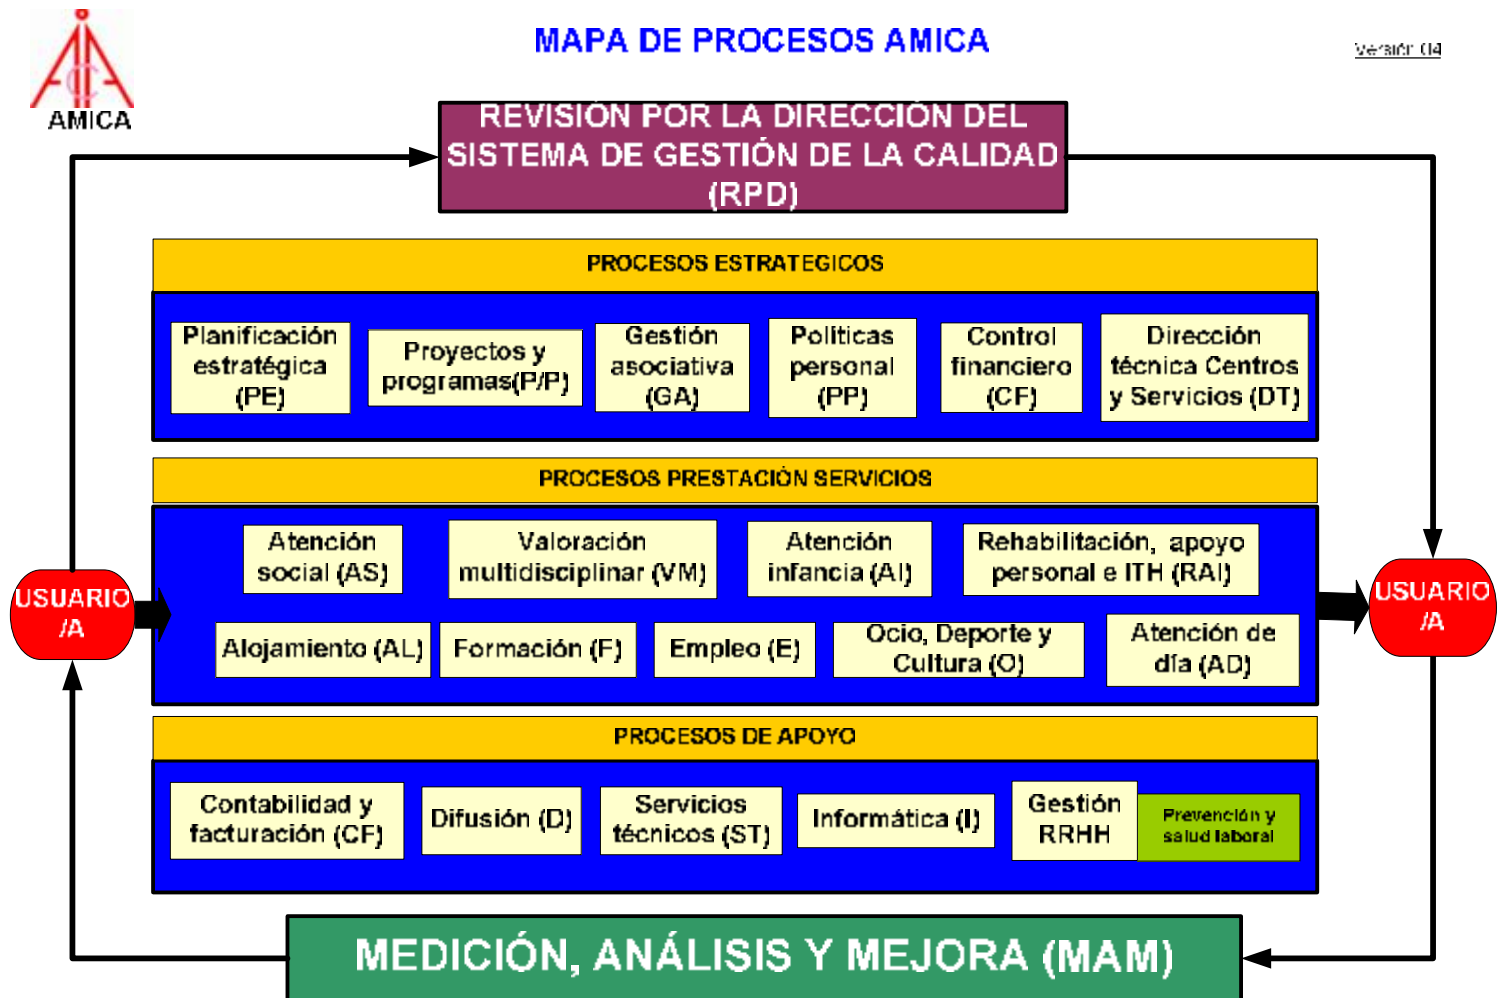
AMICA

MAPA DE PROCESOS AMICA

Versión 04

REVISIÓN POR LA DIRECCIÓN DEL SISTEMA DE GESTIÓN DE LA CALIDAD (RPD)

PROCESOS ESTRATEGICOS

Planificación estratégica (PE)

Proyectos y programas(P/P)

Gestión asociativa (GA)

Políticas personal (PP)

Control financiero (CF)

Dirección técnica Centros y Servicios (DT)

PROCESOS PRESTACIÓN SERVICIOS

USUARIO /A

Atención social (AS)

Valoración multidisciplinar (VM)

Atención infancia (AI)

Rehabilitación, apoyo personal e ITH (RAI)

Alojamiento (AL)

Formación (F)

Empleo (E)

Ocio, Deporte y Cultura (O)

Atención de día (AD)

USUARIO /A

PROCESOS DE APOYO

Contabilidad y facturación (CF)

Difusión (D)

Servicios técnicos (ST)

Informática (I)

Gestión RRHH

Prevención y salud laboral

MEDICIÓN, ANÁLISIS Y MEJORA (MAM)